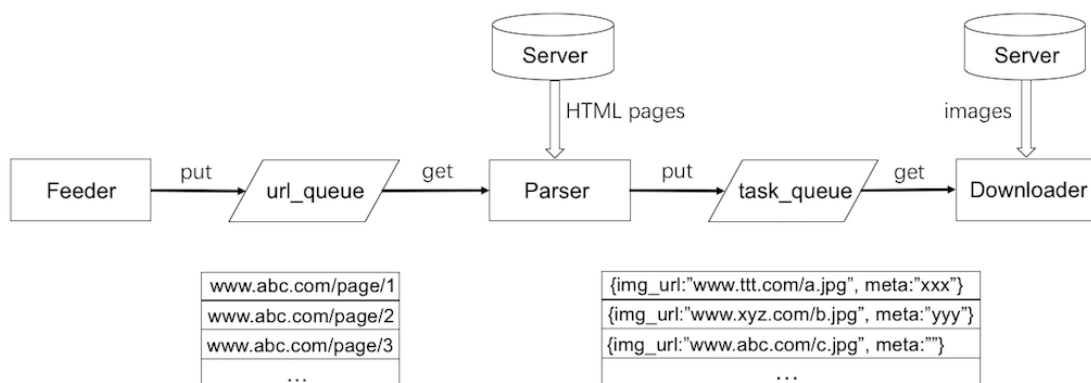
Server

HTML pages

Server

images

Feeder

put

url_queue

get

Parser

put

task_queue

get

Downloader

| www.abc.com/page/1 |
|---|
| www.abc.com/page/2 |
| www.abc.com/page/3 |
| ... |

| {img_url:"www.ttt.com/a.jpg", meta:"xxx"} |
|---|
| {img_url:"www.xyz.com/b.jpg", meta:"yyy"} |
| {img_url:"www.abc.com/c.jpg", meta:""} |
| ... |